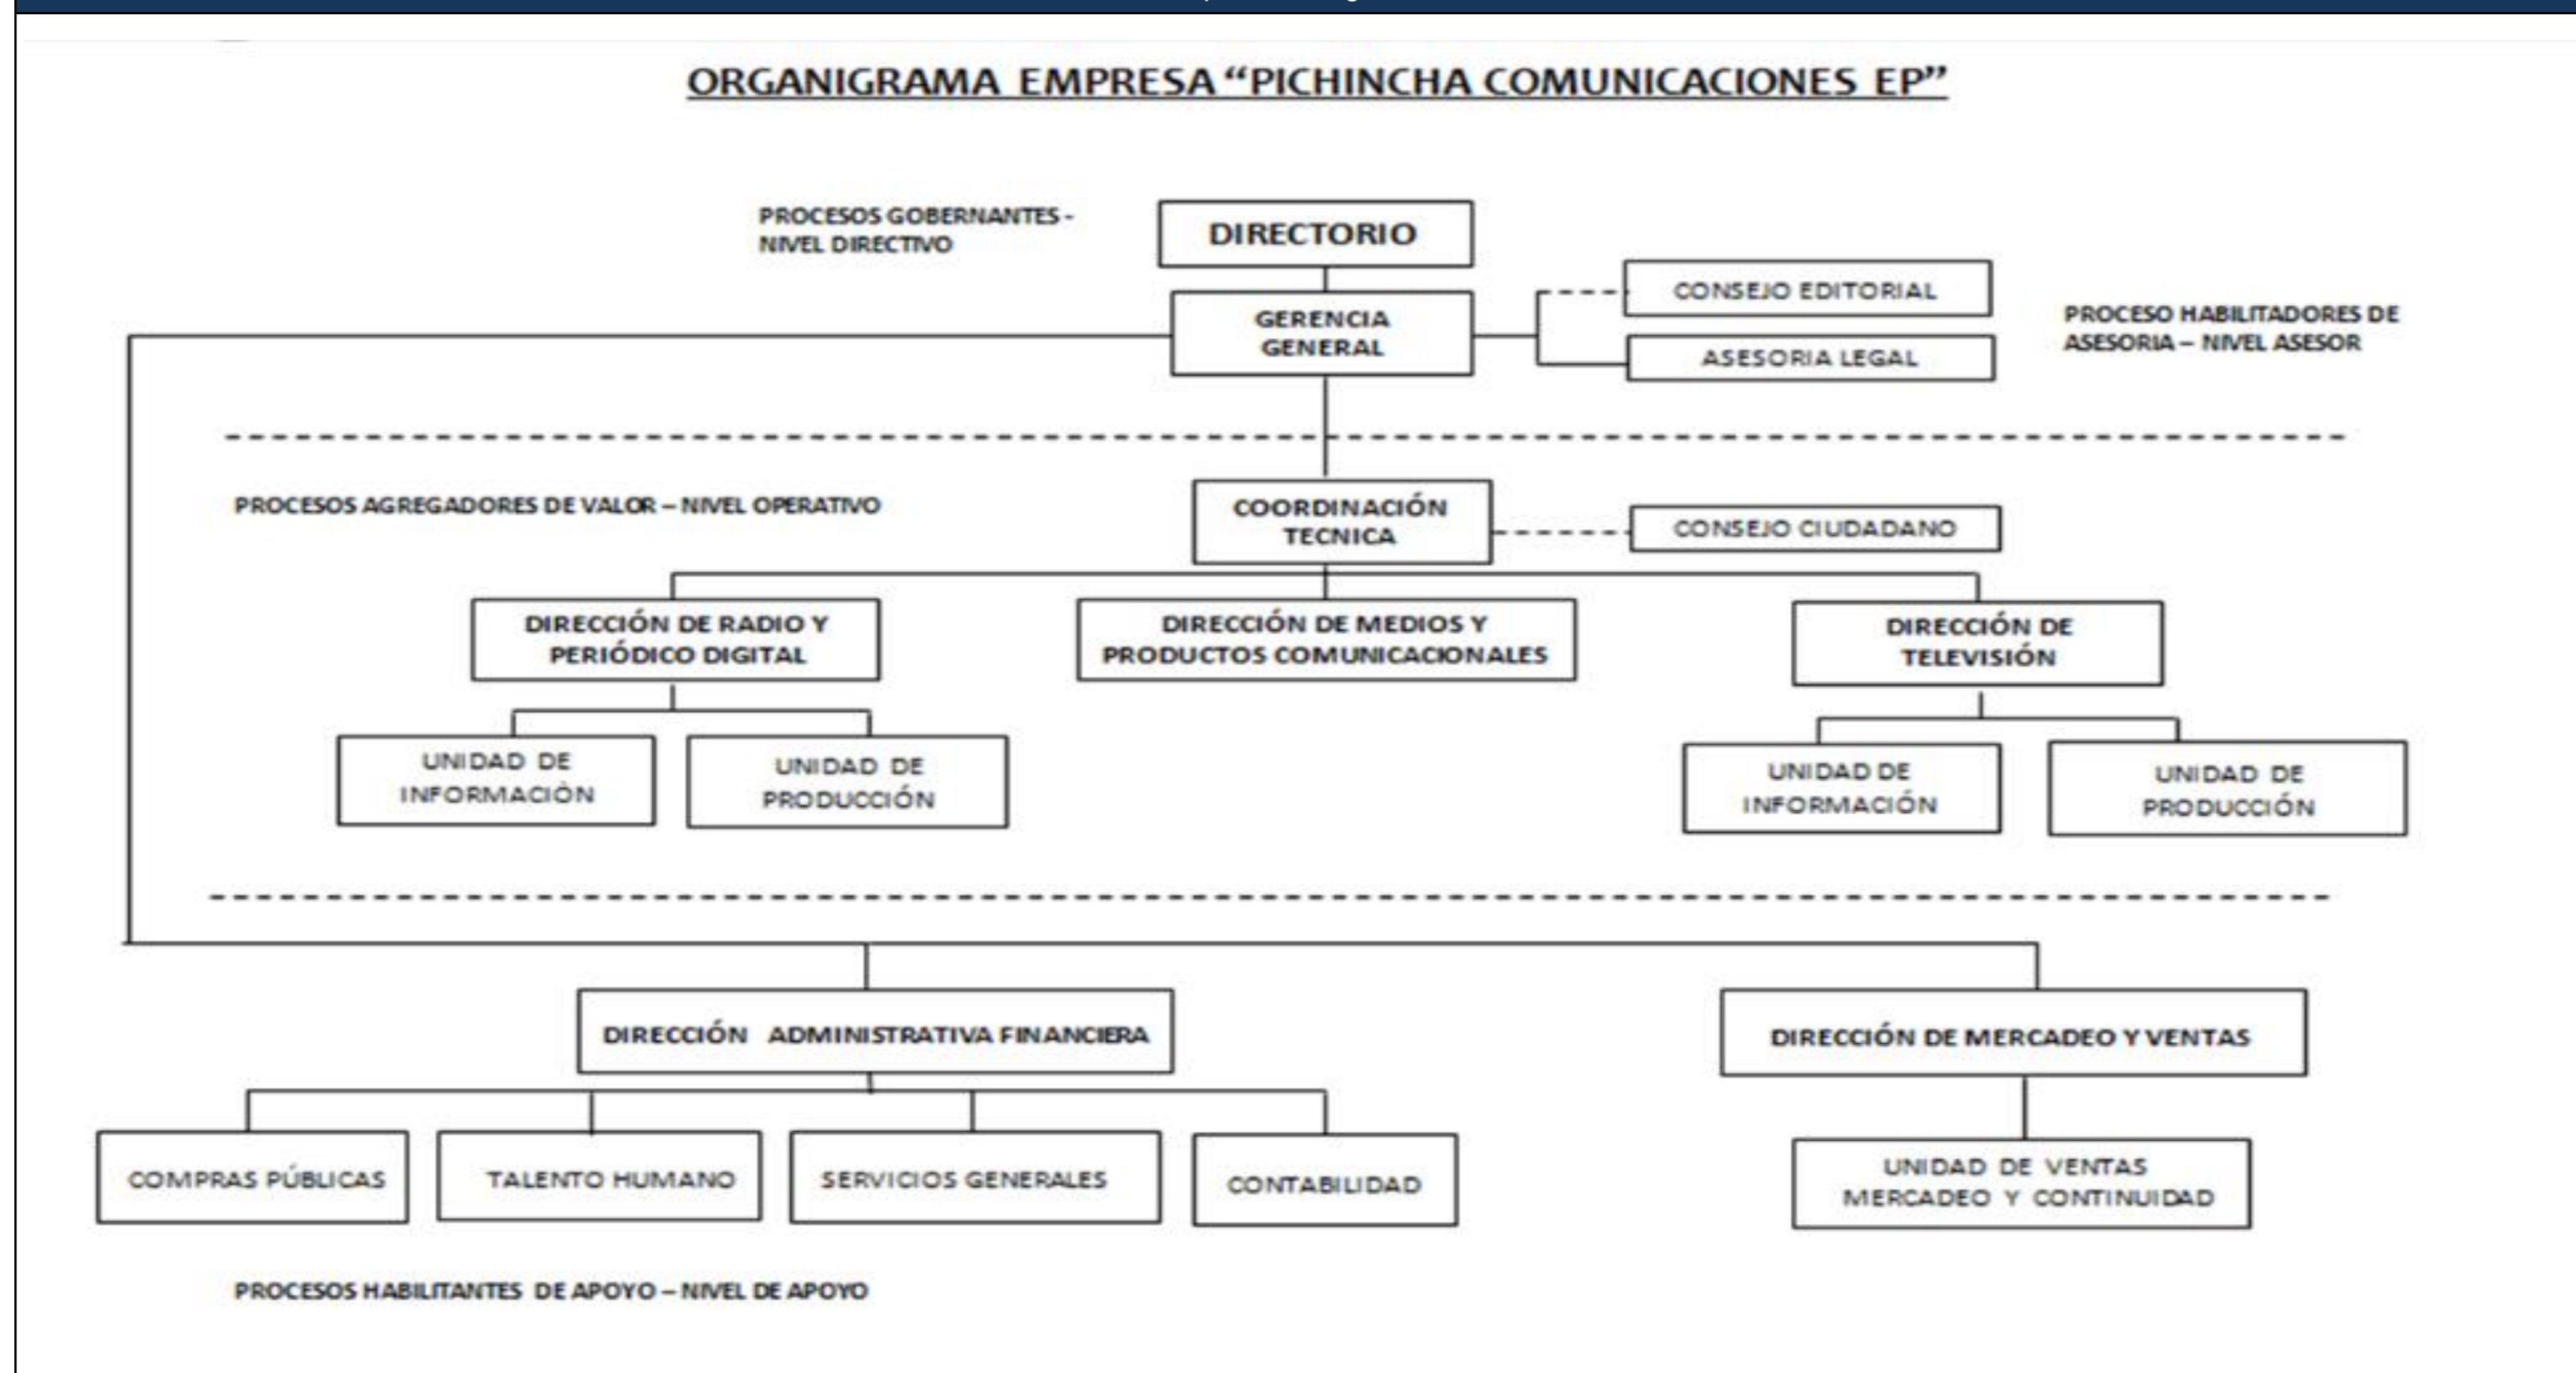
ORGANIGRAMA EMPRESA "PICHINCHA COMUNICACIONES EP"

PROCESOS GOBERNANTES - NIVEL DIRECTIVO

DIRECTORIO

GERENCIA GENERAL

CONSEJO EDITORIAL

ASESORIA LEGAL

PROCESO HABILITADORES DE ASESORIA – NIVEL ASESOR

PROCESOS AGREGADORES DE VALOR – NIVEL OPERATIVO

COORDINACIÓN TECNICA

CONSEJO CIUDADANO

DIRECCIÓN DE RADIO Y PERIÓDICO DIGITAL

DIRECCIÓN DE MEDIOS Y PRODUCTOS COMUNICACIONALES

DIRECCIÓN DE TELEVISIÓN

UNIDAD DE INFORMACIÓN

UNIDAD DE PRODUCCIÓN

UNIDAD DE INFORMACIÓN

UNIDAD DE PRODUCCIÓN

DIRECCIÓN ADMINISTRATIVA FINANCIERA

DIRECCIÓN DE MERCADEO Y VENTAS

COMPRAS PÚBLICAS

TALENTO HUMANO

SERVICIOS GENERALES

CONTABILIDAD

UNIDAD DE VENTAS MERCADEO Y CONTINUIDAD

PROCESOS HABILITANTES DE APOYO – NIVEL DE APOYO